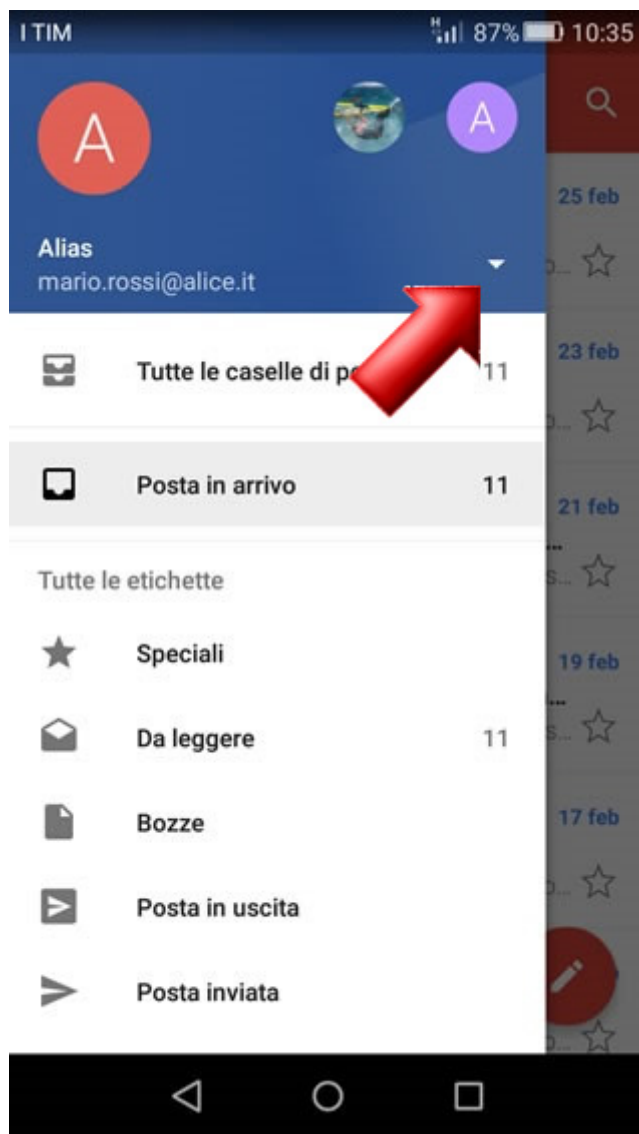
I TIM 87% 10:35

A

A

Alias
mario.rossi@alice.it

Tutte le caselle di po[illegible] 11

Posta in arrivo 11

Tutte le etichette

Speciali

Da leggere 11

Bozze

Posta in uscita

Posta inviata

25 feb

23 feb

21 feb

19 feb

17 feb